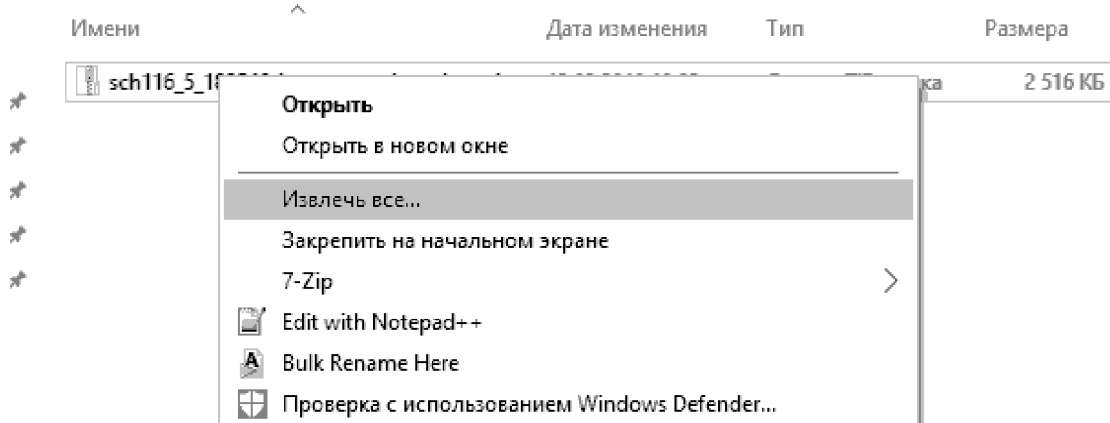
Имени Дата изменения Тип Размера

sch116_5_1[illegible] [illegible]ка 2 516 КБ

Открыть
Открыть в новом окне
Извлечь все...
Закрепить на начальном экране
7-Zip
Edit with Notepad++
Bulk Rename Here
Проверка с использованием Windows Defender...